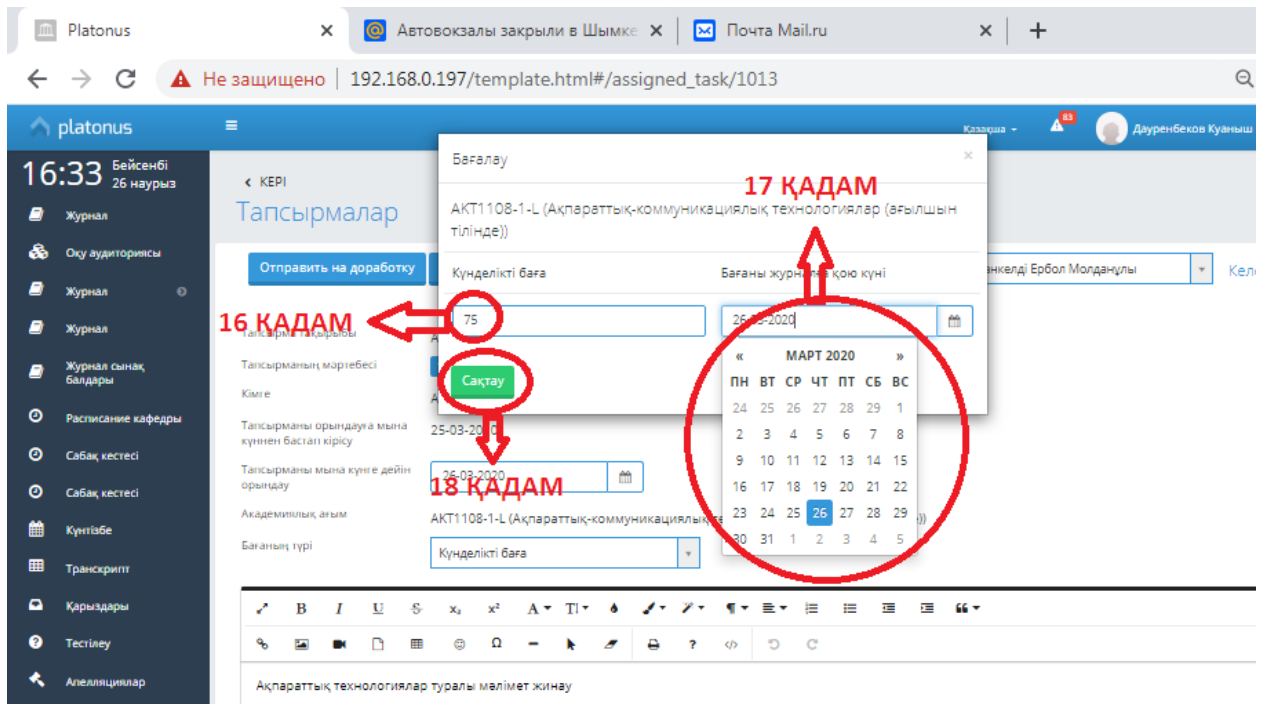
Platonus ×
Автовокзалы закрыли в Шымке ×
Почта Mail.ru ×
+

Не защищено | 192.168.0.197/template.html#/assigned_task/1013

platonus
Қазақша
83
Дауренбеков Куаныш

16:33 Бейсенбі 26 наурыз

Журнал
Оқу аудиториясы
Журнал
Журнал
Журнал сынақ балдары
Расписание кафедры
Сабақ кестесі
Сабақ кестесі
Күнтізбе
Транскрипт
Қарыздары
Тестілеу
Апелляциялар

‹ КЕРІ
Тапсырмалар

Отправить на доработку

Тапсырма тақырыбы
Тапсырманың мәртебесі
Кімге
Тапсырманы орындауға мына күннен бастап кірісу
25-03-2020
Тапсырманы мына күнге дейін орындау
26-03-2020
Академиялық ағым
АКТ1108-1-L (Ақпараттық-коммуникациялық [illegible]))
Бағаның түрі
Күнделікті баға

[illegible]нкелді Ербол Молданұлы
Кел

Бағалау ×
АКТ1108-1-L (Ақпараттық-коммуникациялық технологиялар (ағылшын тілінде))
Күнделікті баға
Бағаны журналға қою күні
75
26-03-2020
Сақтау

« МАРТ 2020 »
| ПН | ВТ | СР | ЧТ | ПТ | СБ | ВС |
|---|---|---|---|---|---|---|
| 24 | 25 | 26 | 27 | 28 | 29 | 1 |
| 2 | 3 | 4 | 5 | 6 | 7 | 8 |
| 9 | 10 | 11 | 12 | 13 | 14 | 15 |
| 16 | 17 | 18 | 19 | 20 | 21 | 22 |
| 23 | 24 | 25 | 26 | 27 | 28 | 29 |
| 30 | 31 | 1 | 2 | 3 | 4 | 5 |

16 ҚАДАМ
17 ҚАДАМ
18 ҚАДАМ

B I U S x₂ x² A T|
?

Ақпараттық технологиялар туралы мәлімет жинау